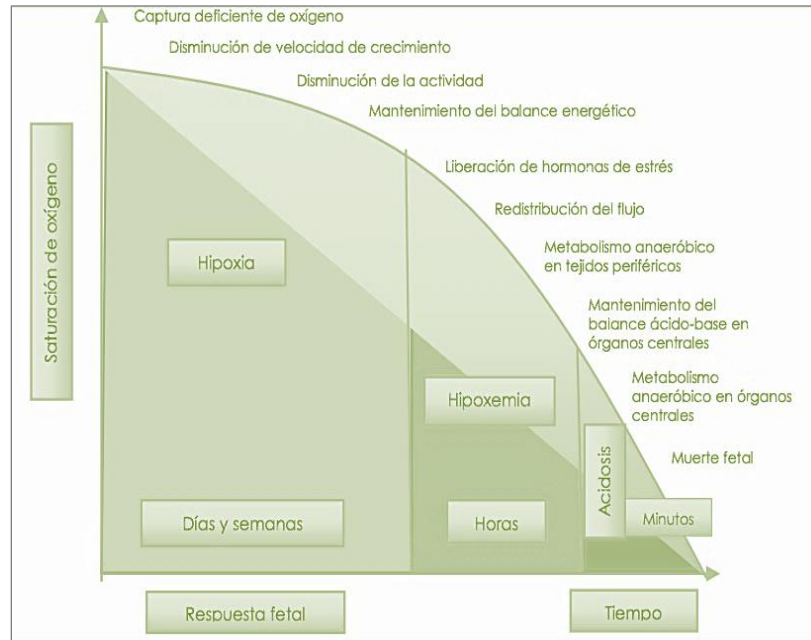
Captura deficiente de oxígeno

Disminución de velocidad de crecimiento

Disminución de la actividad

Mantenimiento del balance energético

Liberación de hormonas de estrés

Redistribución del flujo

Metabolismo anaeróbico en tejidos periféricos

Mantenimiento del balance ácido-base en órganos centrales

Metabolismo anaeróbico en órganos centrales

Muerte fetal

Saturación de oxígeno

Hipoxia

Hipoxemia

Acidosis

Días y semanas

Horas

Minutos

Respuesta fetal

Tiempo